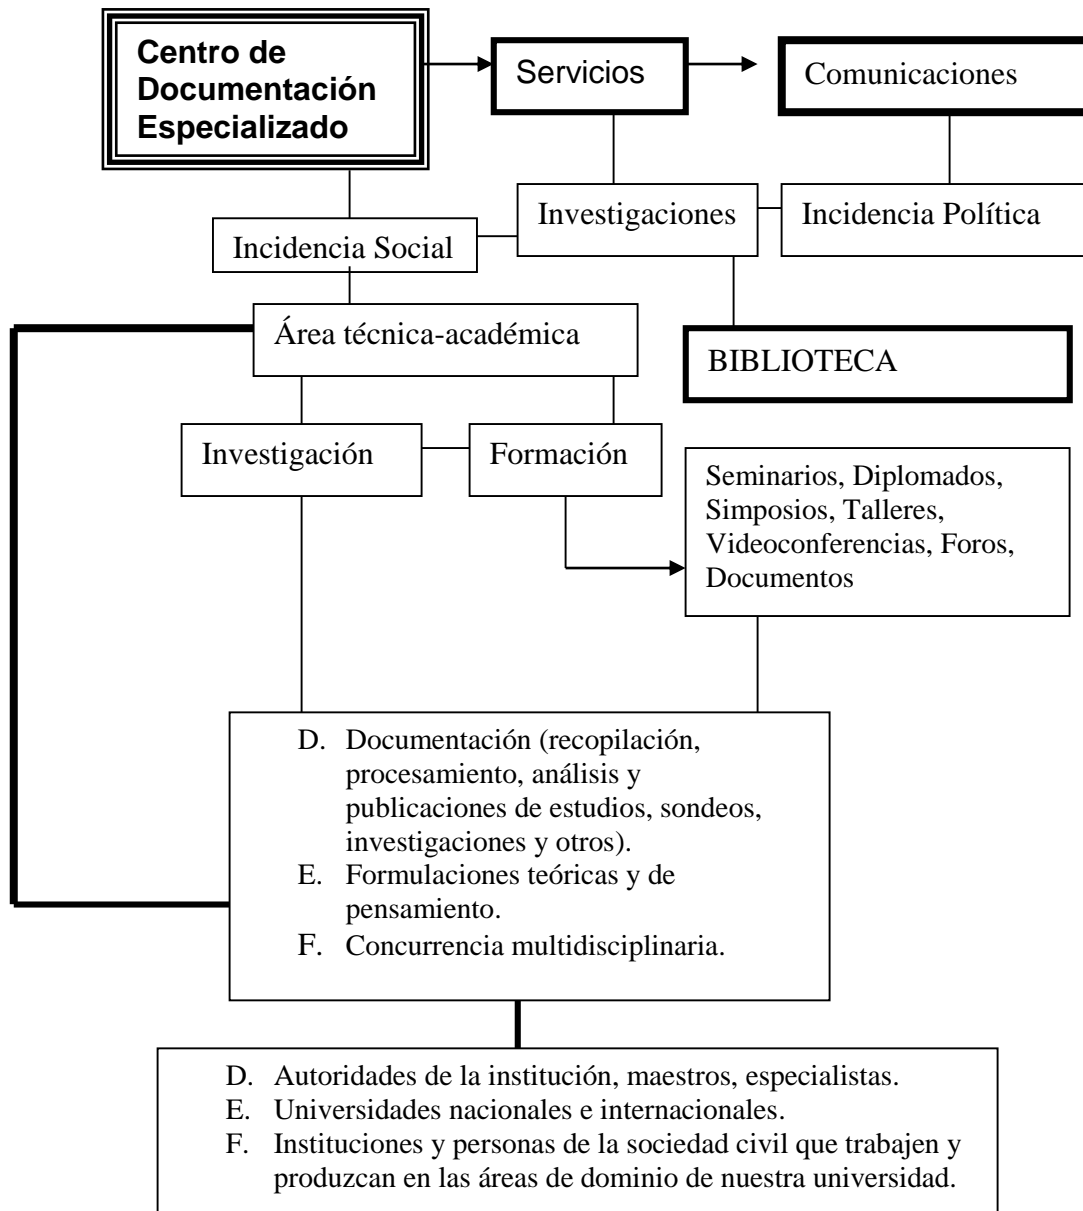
Centro de Documentación Especializado

Servicios

Comunicaciones

Investigaciones

Incidencia Política

Incidencia Social

Área técnica-académica

BIBLIOTECA

Investigación

Formación

Seminarios, Diplomados, Simposios, Talleres, Videoconferencias, Foros, Documentos

D. Documentación (recopilación, procesamiento, análisis y publicaciones de estudios, sondeos, investigaciones y otros).
E. Formulaciones teóricas y de pensamiento.
F. Concurrencia multidisciplinaria.

D. Autoridades de la institución, maestros, especialistas.
E. Universidades nacionales e internacionales.
F. Instituciones y personas de la sociedad civil que trabajen y produzcan en las áreas de dominio de nuestra universidad.